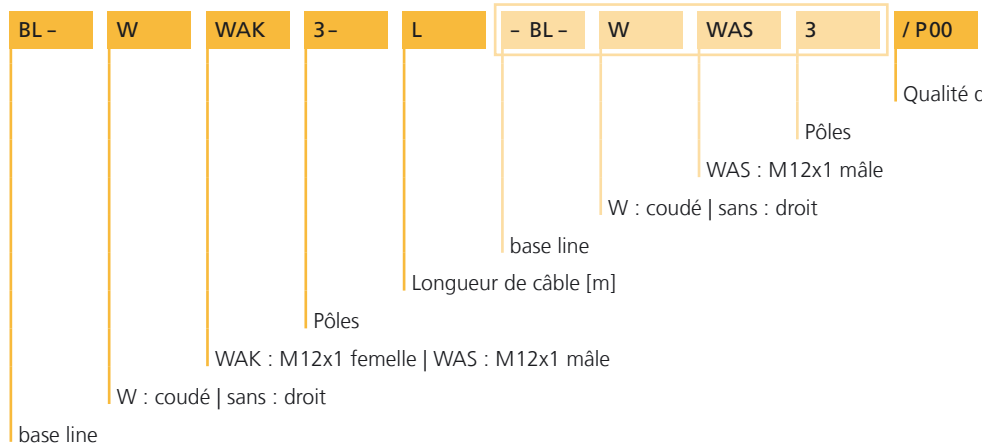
BL – W WAK 3 – L – BL – W WAS 3 / P00

Qualité c

Pôles

WAS : M12x1 mâle

W : coudé | sans : droit

base line

Longueur de câble [m]

Pôles

WAK : M12x1 femelle | WAS : M12x1 mâle

W : coudé | sans : droit

base line